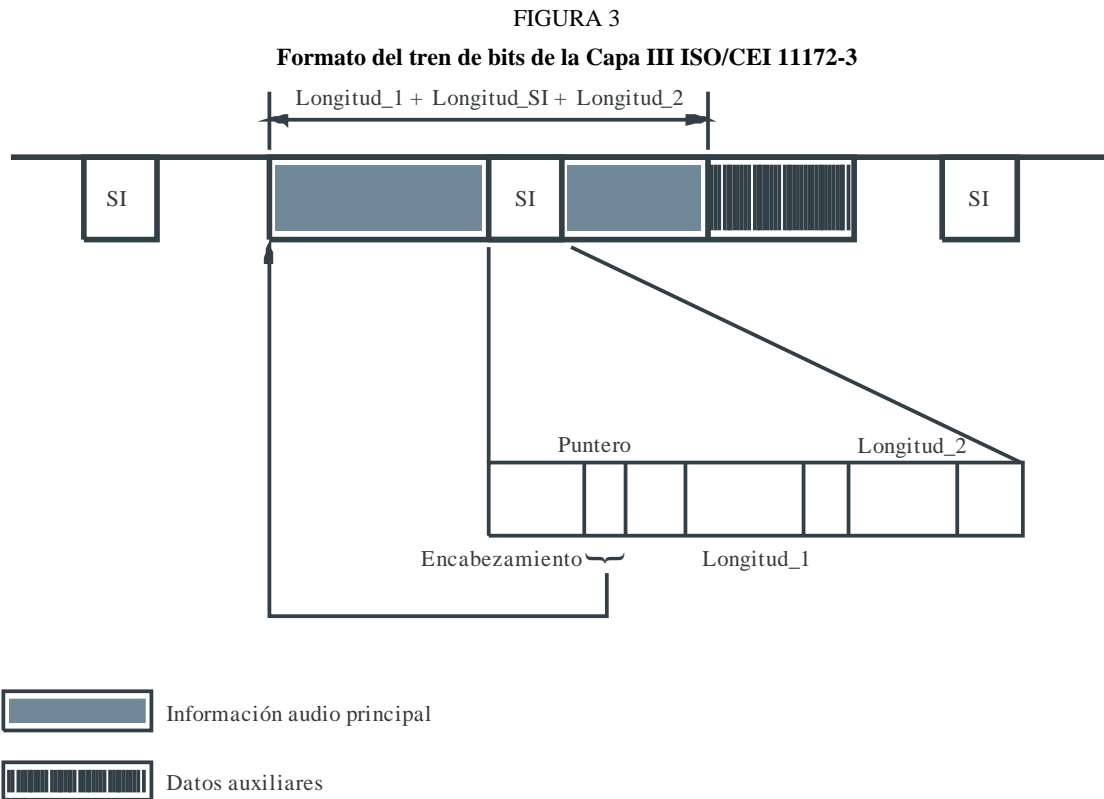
FIGURA 3

**Formato del tren de bits de la Capa III ISO/CEI 11172-3**

Longitud_1 + Longitud_SI + Longitud_2

SI

SI

SI

Puntero

Longitud_2

Encabezamiento

Longitud_1

Información audio principal

Datos auxiliares